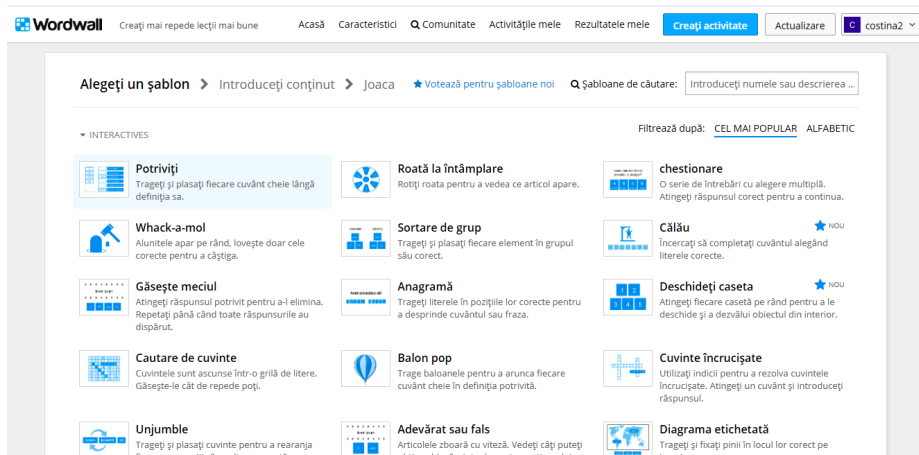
Wordwall Creaţi mai repede lecţii mai bune Acasă Caracteristici Comunitate Activităţile mele Rezultatele mele Creaţi activitate Actualizare C costina2

Alegeţi un şablon > Introduceţi conţinut > Joaca Votează pentru şabloane noi Şabloane de căutare: Introduceţi numele sau descrierea ...

INTERACTIVES

Filtrează după: CEL MAI POPULAR ALFABETIC

Potriviţi
Trageţi şi plasaţi fiecare cuvânt cheie lângă definiţia sa.

Roată la întâmplare
Rotiţi roata pentru a vedea ce articol apare.

chestionare
O serie de întrebări cu alegere multiplă. Atingeţi răspunsul corect pentru a continua.

Whack-a-mol
Alunitele apar pe rând, loveşte doar cele corecte pentru a câştiga.

Sortare de grup
Trageţi şi plasaţi fiecare element în grupul său corect.

Călău NOU
Încercaţi să completaţi cuvântul alegând literele corecte.

Găseşte meciul
Atingeţi răspunsul potrivit pentru a-l elimina. Repetaţi până când toate răspunsurile au dispărut.

Anagramă
Trageţi literele în poziţiile lor corecte pentru a desprinde cuvântul sau fraza.

Deschideţi caseta NOU
Atingeţi fiecare casetă pe rând pentru a le deschide şi a dezvălui obiectul din interior.

Cautare de cuvinte
Cuvintele sunt ascunse într-o grilă de litere. Găseşte-le cât de repede poţi.

Balon pop
Trage baloanele pentru a arunca fiecare cuvânt cheie în definiţia potrivită.

Cuvinte încrucişate
Utilizaţi indicii pentru a rezolva cuvintele încrucişate. Atingeţi un cuvânt şi introduceţi răspunsul.

Unjumble
Trageţi şi plasaţi cuvinte pentru a rearanja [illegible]

Adevărat sau fals
Articolele zboară cu viteză. Vedeţi câţi puteţi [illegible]

Diagrama etichetată
Trageţi şi fixaţi pinii în locul lor corect pe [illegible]